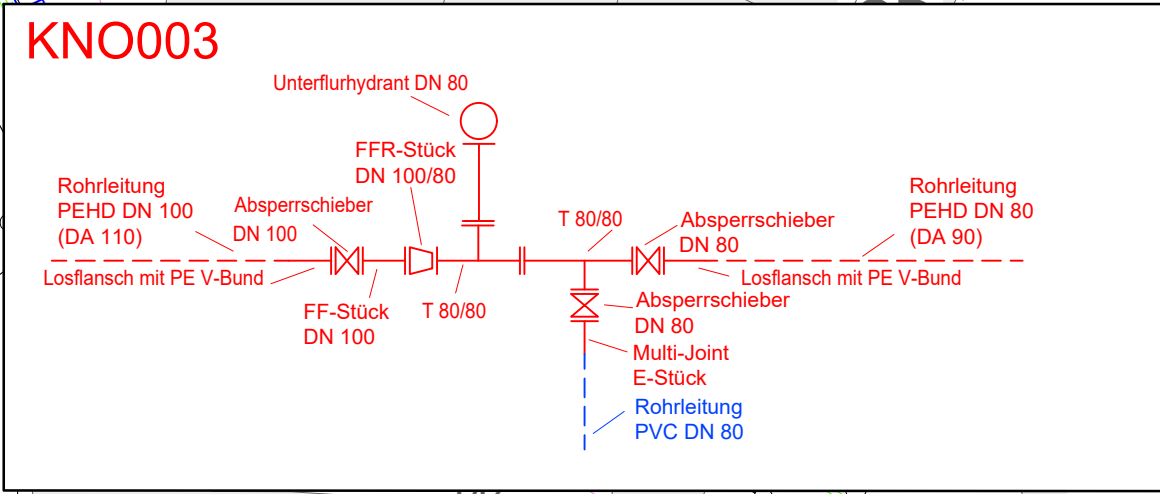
KNO003

Unterflurhydrant DN 80

FFR-Stück
DN 100/80

Rohrleitung
PEHD DN 100
(DA 110)

Absperrschieber
DN 100

T 80/80

Absperrschieber
DN 80

Rohrleitung
PEHD DN 80
(DA 90)

Losflansch mit PE V-Bund

Losflansch mit PE V-Bund

FF-Stück
DN 100

T 80/80

Absperrschieber
DN 80

Multi-Joint
E-Stück

Rohrleitung
PVC DN 80